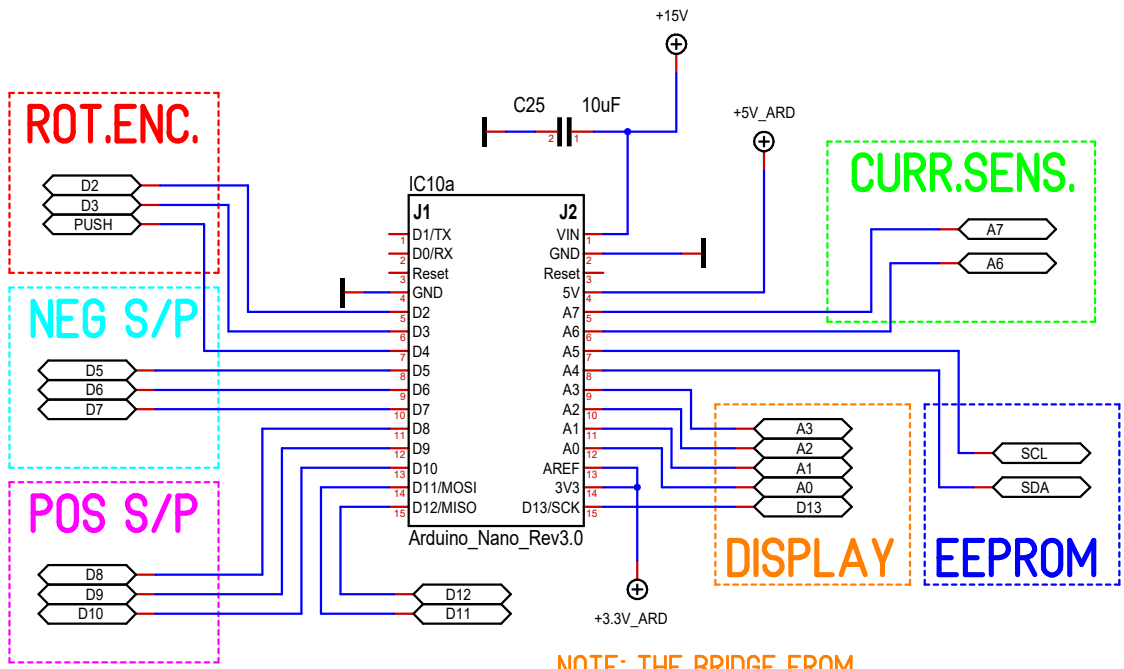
+15V

C25 10uF

2 1

+5V_ARD

ROT.ENC.

D2
D3
PUSH

IC10a

J1 J2

1 D1/TX
2 D0/RX
3 Reset
4 GND
5 D2
6 D3
7 D4
8 D5
9 D6
10 D7
11 D8
12 D9
13 D10
14 D11/MOSI
15 D12/MISO

VIN 1
GND 2
Reset 3
5V 4
A7 5
A6 6
A5 7
A4 8
A3 9
A2 10
A1 11
A0 12
AREF 13
3V3 14
D13/SCK 15

Arduino_Nano_Rev3.0

CURR.SENS.

A7
A6

NEG S/P

D5
D6
D7

POS S/P

D8
D9
D10

D12
D11

+3.3V_ARD

A3
A2
A1
A0
D13

DISPLAY

SCL
SDA

EEPROM

NOTE: THE BRIDGE FROM